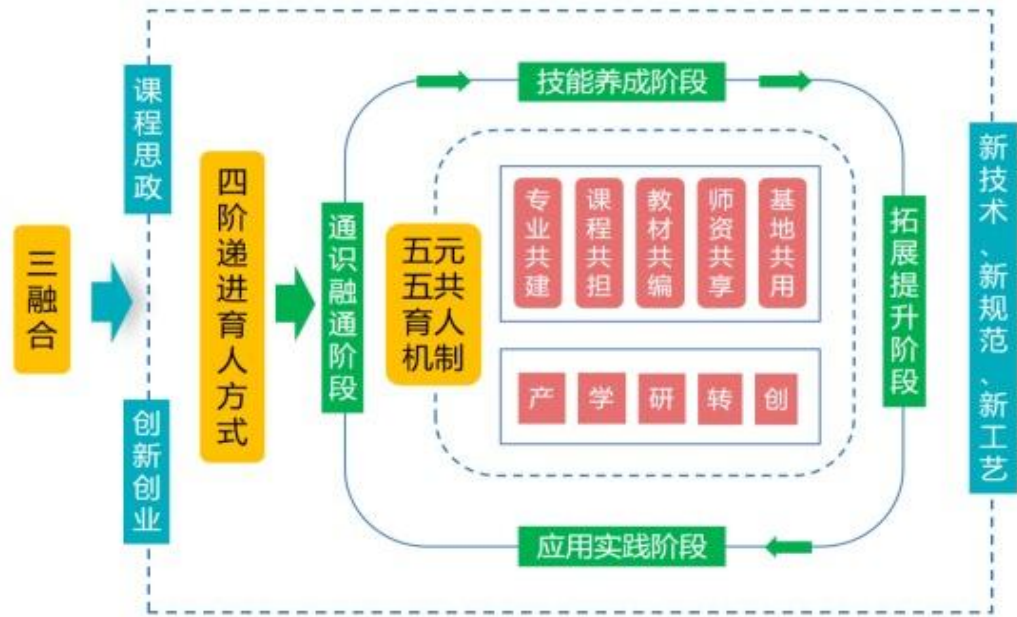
三融合

课程思政

创新创业

四阶递进育人方式

技能养成阶段

通识融通阶段

五元五共育人机制

专业共建

课程共担

教材共编

师资共享

基地共用

产

学

研

转

创

拓展提升阶段

应用实践阶段

新技术、新规范、新工艺